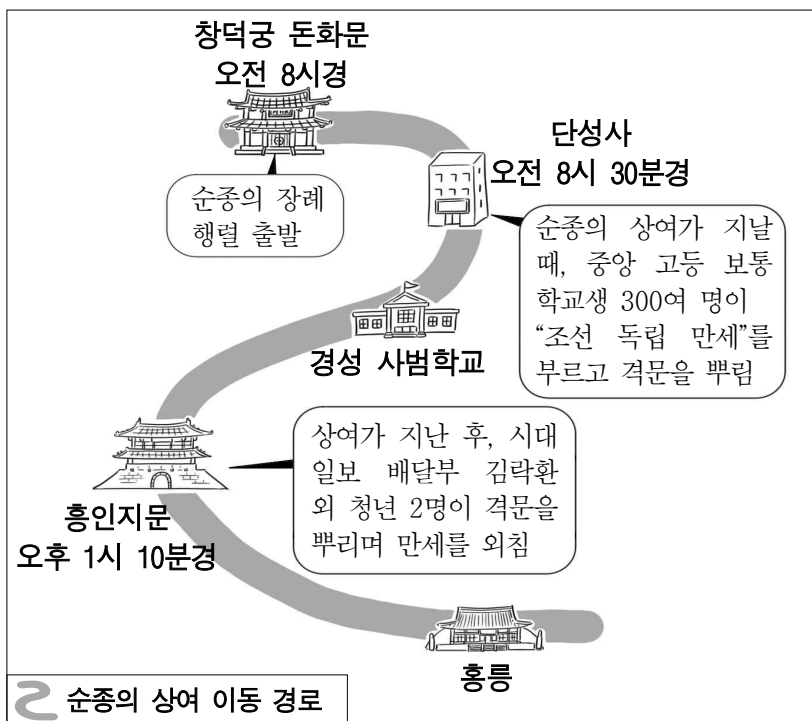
창덕궁 돈화문
오전 8시경

순종의 장례 행렬 출발

단성사
오전 8시 30분경

순종의 상여가 지날 때, 중앙 고등 보통 학교생 300여 명이 "조선 독립 만세"를 부르고 격문을 뿌림

경성 사범학교

상여가 지난 후, 시대 일보 배달부 김락환 외 청년 2명이 격문을 뿌리며 만세를 외침

흥인지문
오후 1시 10분경

홍릉

순종의 상여 이동 경로